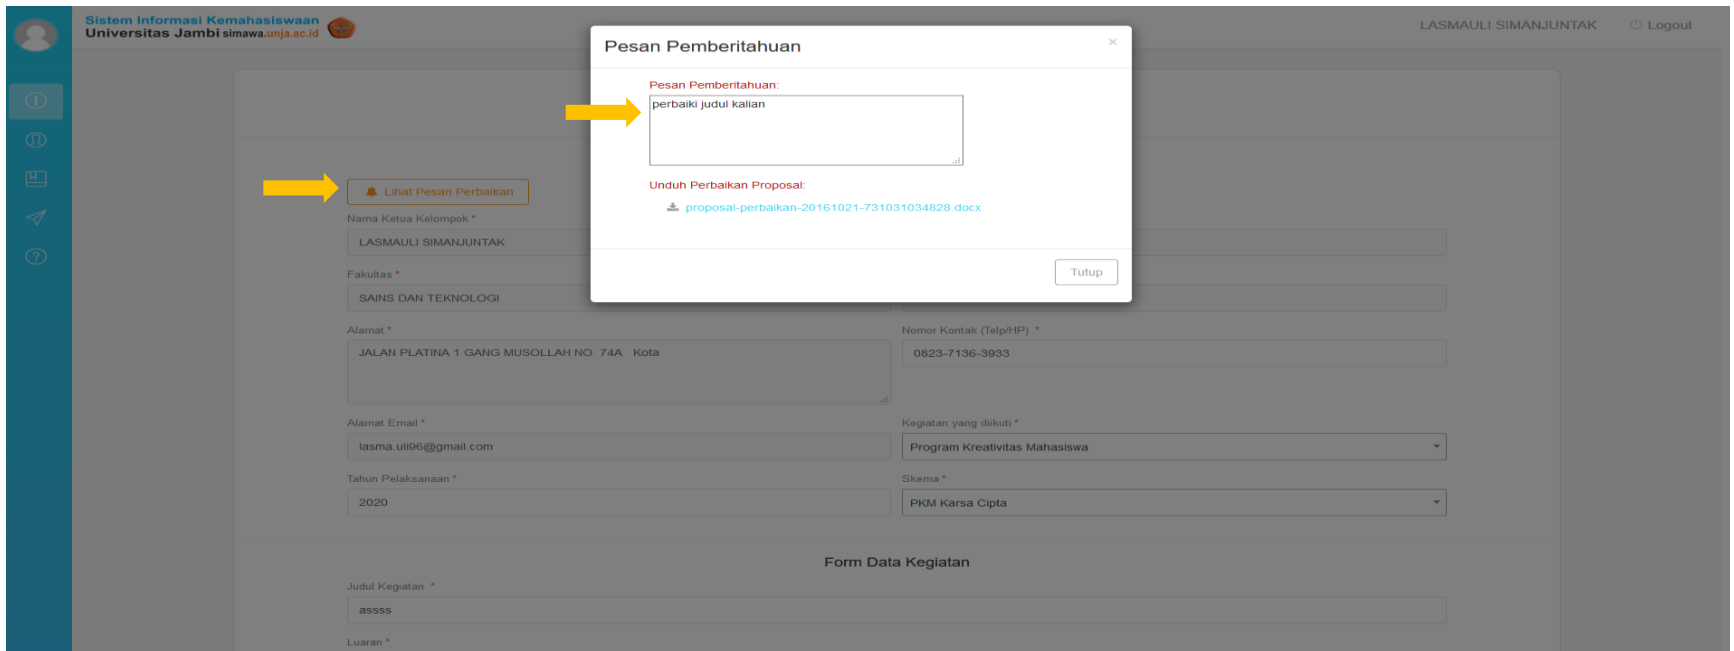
Sistem Informasi Kemahasiswaan
Universitas Jambi simawa.unja.ac.id

LASMAULI SIMANJUNTAK
Logout

Pesan Pemberitahuan
×
Pesan Pemberitahuan:
perbaiki judul kalian
Unduh Perbaikan Proposal:
proposal-perbaikan-20161021-731031034828.docx
Tutup

Lihat Pesan Perbaikan

Nama Ketua Kelompok *
LASMAULI SIMANJUNTAK

Fakultas *
SAINS DAN TEKNOLOGI

Alamat *
JALAN PLATINA 1 GANG MUSOLLAH NO. 74A Kota

Nomor Kontak (Telp/HP) *
0823-7136-3933

Alamat Email *
lasma.uli96@gmail.com

Kegiatan yang diikuti *
Program Kreativitas Mahasiswa

Tahun Pelaksanaan *
2020

Skema *
PKM Karsa Cipta

Form Data Kegiatan

Judul Kegiatan *
assss

Luaran *